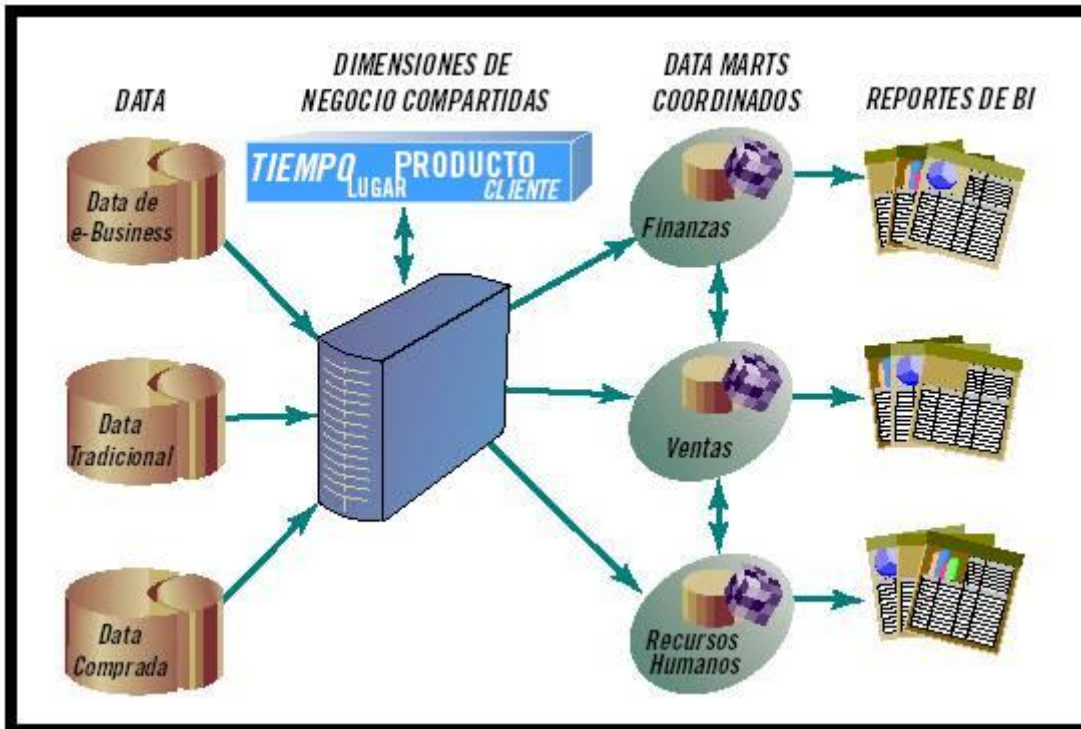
DATA

DIMENSIONES DE NEGOCIO COMPARTIDAS

DATA MARTS COORDINADOS

REPORTES DE BI

TIEMPO LUGAR PRODUCTO CLIENTE

Data de e-Business

Data Tradicional

Data Comprada

Finanzas

Ventas

Recursos Humanos